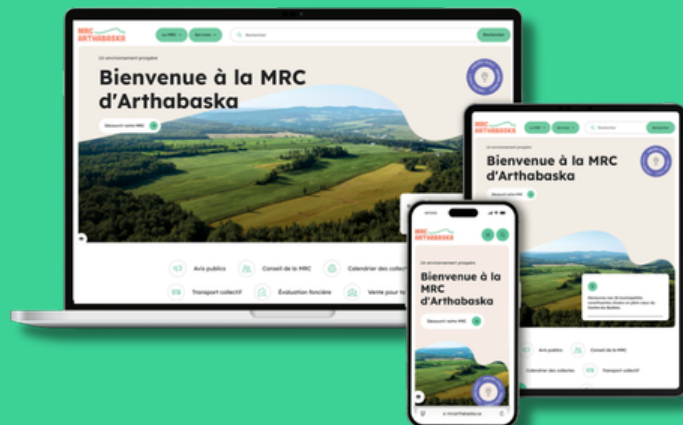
MRC ARTHABASKA

La MRC

Services

Rechercher

Rechercher

Un environnement propice

Bienvenue à la MRC d'Arthabaska

Découvrir notre MRC

Avis publics

Conseil de la MRC

Calendrier des collec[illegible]

Transport collectif

Évaluation foncière

Vente pour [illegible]

MRC ARTHABASKA

La MRC

Services

Rechercher

Un environnement propice

Bienvenue à la MRC d'Arthabaska

Découvrir notre MRC

Découvrez nos 22 municipalités constituées rurales et plein cœur du Centre-du-Québec

Avis publics

Conseil de la MRC

Calendrier des collectes

Transport collectif

MRC ARTHABASKA

Un environnement propice

Bienvenue à la MRC d'Arthabaska

Découvrir notre MRC

mrcarthabaska.ca